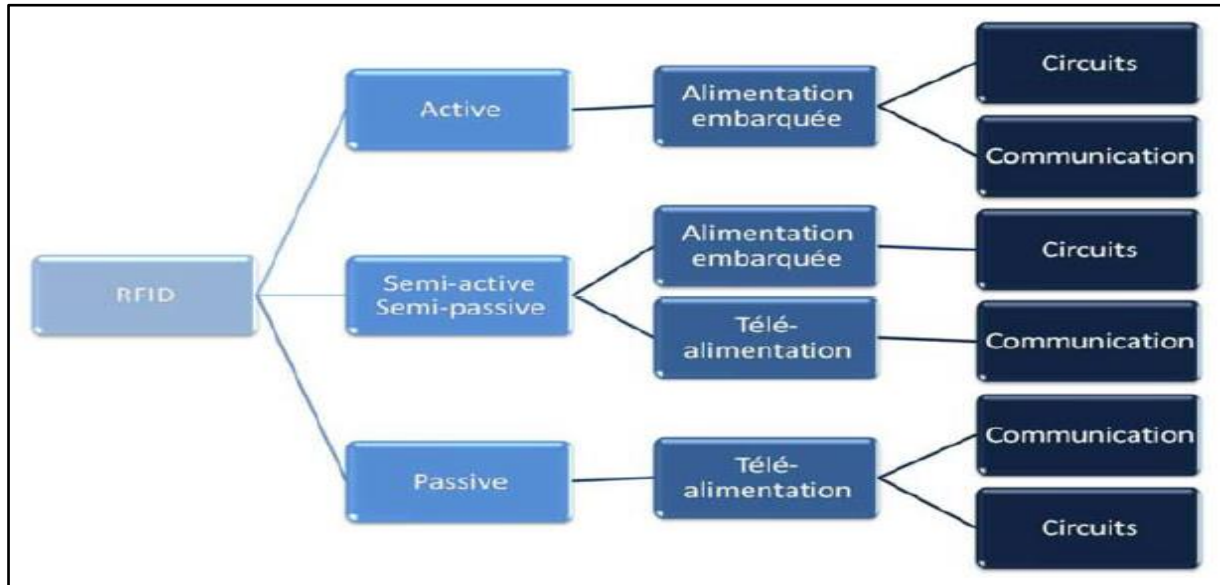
RFID

Active

Alimentation embarquée

Circuits

Communication

Semi-active Semi-passive

Alimentation embarquée

Circuits

Télé-alimentation

Communication

Passive

Télé-alimentation

Communication

Circuits